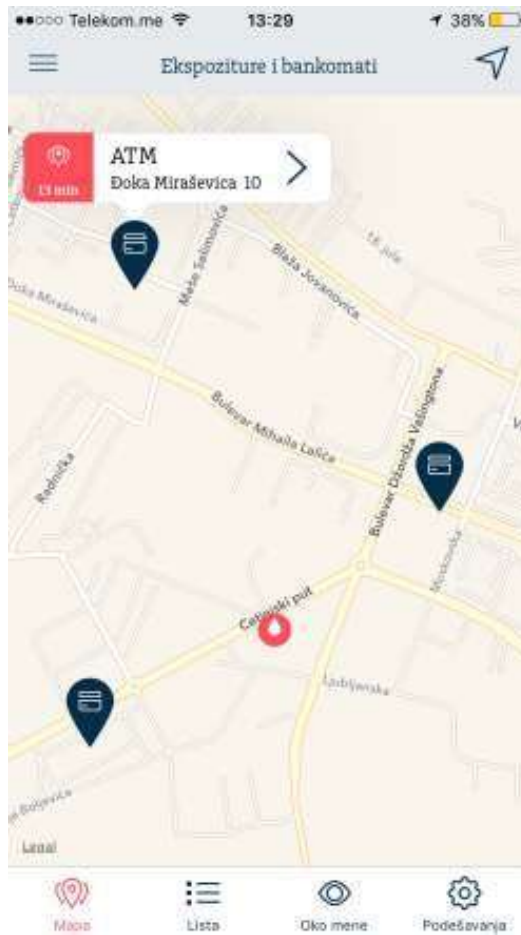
●●○○○ Telekom.me 13:29 38%

Ekspoziture i bankomati

13 min
ATM
Đoka Miraševica 10

Blaža Jovanovića
Đoka Miraševića
Meše Selimovića
13. jula
Bulevar Mihaila Lalića
Bulevar Džordža Vašingtona
Radnička
Cetinjski put
Ljubljanska
Moskovska
Bulevar

Legal

Mapa
Lista
Oko mene
Podešavanja